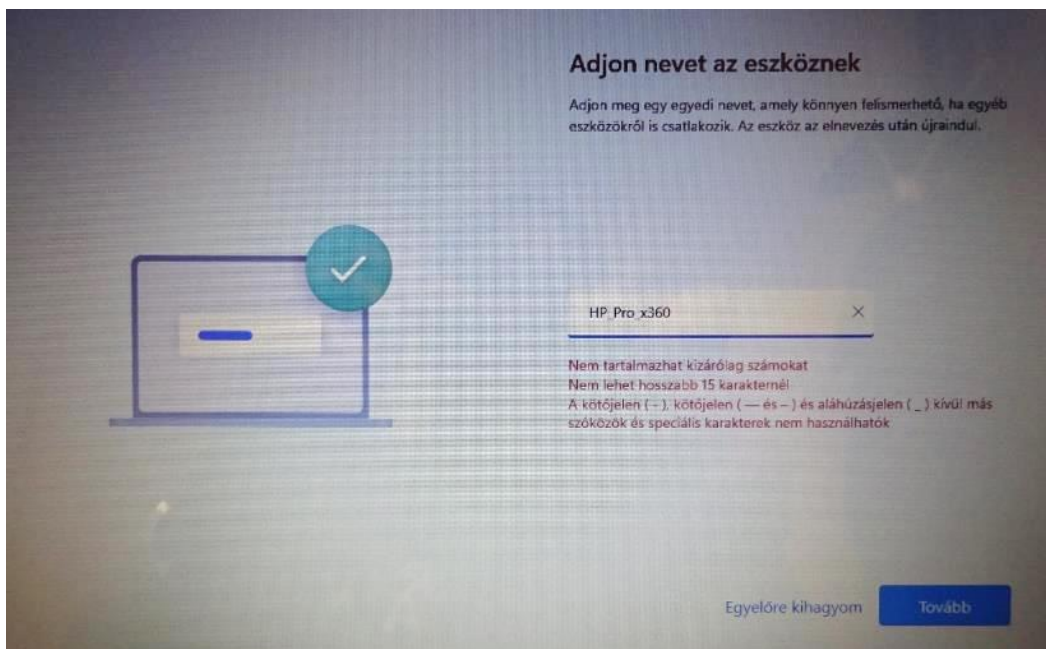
Adjon nevet az eszköznek

Adjon meg egy egyedi nevet, amely könnyen felismerhető, ha egyéb eszközökről is csatlakozik. Az eszköz az elnevezés után újraindul.

HP_Pro_x360

×

Nem tartalmazhat kizárólag számokat
Nem lehet hosszabb 15 karakternél
A kötőjelen ( - ), kötőjelen ( — és – ) és aláhúzásjelen ( _ ) kívül más szóközök és speciális karakterek nem használhatók

Egyelőre kihagyom

Tovább